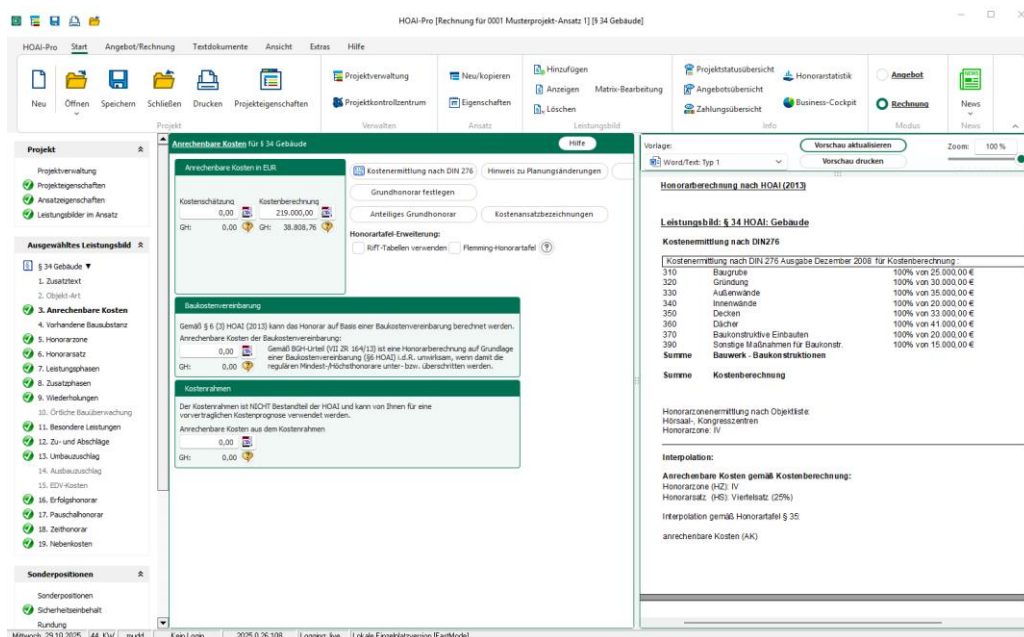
HOAI-Pro [Rechnung für 0001 Musterprojekt-Ansatz 1] [§ 34 Gebäude]

HOAI-Pro Start Angebot/Rechnung Textdokumente Ansicht Extras Hilfe

Neu Öffnen Speichern Schließen Drucken Projekteigenschaften
Projekt
Projektverwaltung
Projektkontrollzentrum
Verwalten
Neu/kopieren
Eigenschaften
Ansatz
Hinzufügen
Anzeigen
Löschen
Matrix-Bearbeitung
Leistungsbild
Projektstatusübersicht
Angebotsübersicht
Zahlungsübersicht
Honorarstatistik
Business-Cockpit
Info
Angebot
Rechnung
Modus
News
News

Projekt
Projektverwaltung
Projekteigenschaften
Ansatzeigenschaften
Leistungsbilder im Ansatz

Ausgewähltes Leistungsbild
§ 34 Gebäude ▼
1. Zusatztext
2. Objekt-Art
3. Anrechenbare Kosten
4. Vorhandene Bausubstanz
5. Honorarzone
6. Honorarsatz
7. Leistungsphasen
8. Zusatzphasen
9. Wiederholungen
10. Örtliche Bauüberwachung
11. Besondere Leistungen
12. Zu- und Abschläge
13. Umbauzuschlag
14. Ausbauzuschlag
15. EDV-Kosten
16. Erfolgshonorar
17. Pauschalhonorar
18. Zeithonorar
19. Nebenkosten

Sonderpositionen
Sonderpositionen
Sicherheitseinbehalt
Rundung

Anrechenbare Kosten für § 34 Gebäude
Hilfe

Anrechenbare Kosten in EUR
Kostenschätzung
0,00
GH: 0,00
Kostenberechnung
219.000,00
GH: 38.808,76

Kostenermittlung nach DIN 276
Hinweis zu Planungsänderungen
Grundhonorar festlegen
Anteiliges Grundhonorar
Kostenansatzbezeichnungen
Honorartafel-Erweiterung:
RifT-Tabellen verwenden
Flemming-Honorartafel

Baukostenvereinbarung
Gemäß § 6 (3) HOAI (2013) kann das Honorar auf Basis einer Baukostenvereinbarung berechnet werden.
Anrechenbare Kosten der Baukostenvereinbarung:
0,00
GH: 0,00
Gemäß BGH-Urteil (VII ZR 164/13) ist eine Honorarberechnung auf Grundlage einer Baukostenvereinbarung (§6 HOAI) i.d.R. unwirksam, wenn damit die regulären Mindest-/Höchsthonorare unter- bzw. überschritten werden.

Kostenrahmen
Der Kostenrahmen ist NICHT Bestandteil der HOAI und kann von Ihnen für eine vorvertraglichen Kostenprognose verwendet werden.
Anrechenbare Kosten aus dem Kostenrahmen
0,00
GH: 0,00

Vorlage:
Word/Text: Typ 1
Vorschau aktualisieren
Vorschau drucken
Zoom: 100 %

Honorarberechnung nach HOAI (2013)

Leistungsbild: § 34 HOAI: Gebäude

Kostenermittlung nach DIN276

Kostenermittlung nach DIN 276 Ausgabe Dezember 2008 für Kostenberechnung:
| 310 | Baugrube | 100% von 25.000,00 € |
|---|---|---|
| 320 | Gründung | 100% von 30.000,00 € |
| 330 | Außenwände | 100% von 35.000,00 € |
| 340 | Innenwände | 100% von 20.000,00 € |
| 350 | Decken | 100% von 33.000,00 € |
| 360 | Dächer | 100% von 41.000,00 € |
| 370 | Baukonstruktive Einbauten | 100% von 20.000,00 € |
| 390 | Sonstige Maßnahmen für Baukonstr. | 100% von 15.000,00 € |
| Summe | Bauwerk - Baukonstruktionen | |

Summe Kostenberechnung

Honorarzonenermittlung nach Objektliste:
Hörsaal-, Kongresszentren
Honorarzone: IV

Interpolation:

Anrechenbare Kosten gemäß Kostenberechnung:
Honorarzone (HZ): IV
Honorarsatz (HS): Viertelsatz (25%)

Interpolation gemäß Honorartafel § 35:

anrechenbare Kosten (AK)

Mittwoch, 29.10.2025 | 44. KW | mudd | Kein Login | 2025.0.26.108 | Logging: live | Lokale Einzelplatzversion [FastMode]